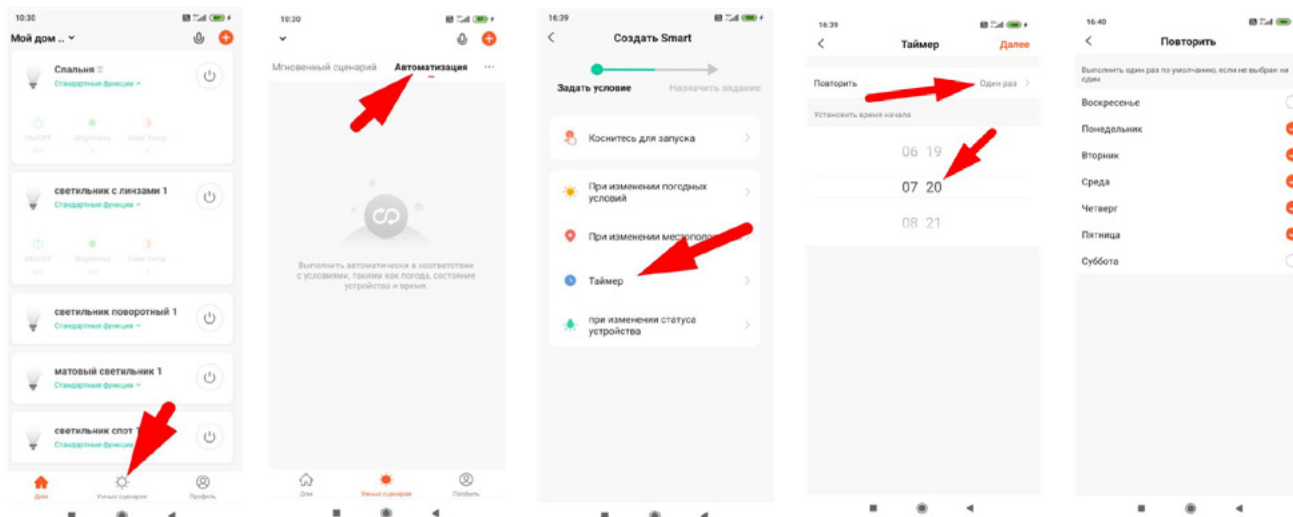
10:30

Мой дом ..

Спальня

Стандартные функции

ON/OFF

Brightness

Color Temp

светильник с линзами 1

Стандартные функции

ON/OFF

Brightness

Color Temp

светильник поворотный 1

Стандартные функции

матовый светильник 1

Стандартные функции

светильник спот 1

Стандартные функции

Дом

Умные сценарии

Профиль

10:30

Мгновенный сценарий

Автоматизация

Выполнить автоматически в соответствии с условиями, такими как погода, состояние устройства и время.

Дом

Умные сценарии

Профиль

16:39

Создать Smart

Задать условие

Назначить задание

Коснитесь для запуска

При изменении погодных условий

При изменении местополо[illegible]

Таймер

при изменения статуса устройства

16:39

Таймер

Далее

Повторить

Один раз

Установить время начала

06 19

07 20

08 21

16:40

Повторить

Выполнить один раз по умолчанию, если не выбран ни один

Воскресенье

Понедельник

Вторник

Среда

Четверг

Пятница

Суббота